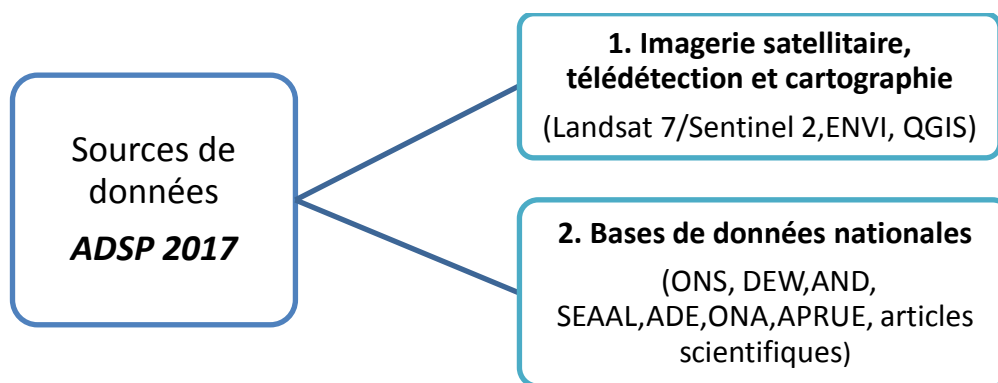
Sources de données
*ADSP 2017*

**1. Imagerie satellitaire, télédétection et cartographie**
(Landsat 7/Sentinel 2,ENVI, QGIS)

**2. Bases de données nationales**
(ONS, DEW,AND, SEAAL,ADE,ONA,APRUE, articles scientifiques)